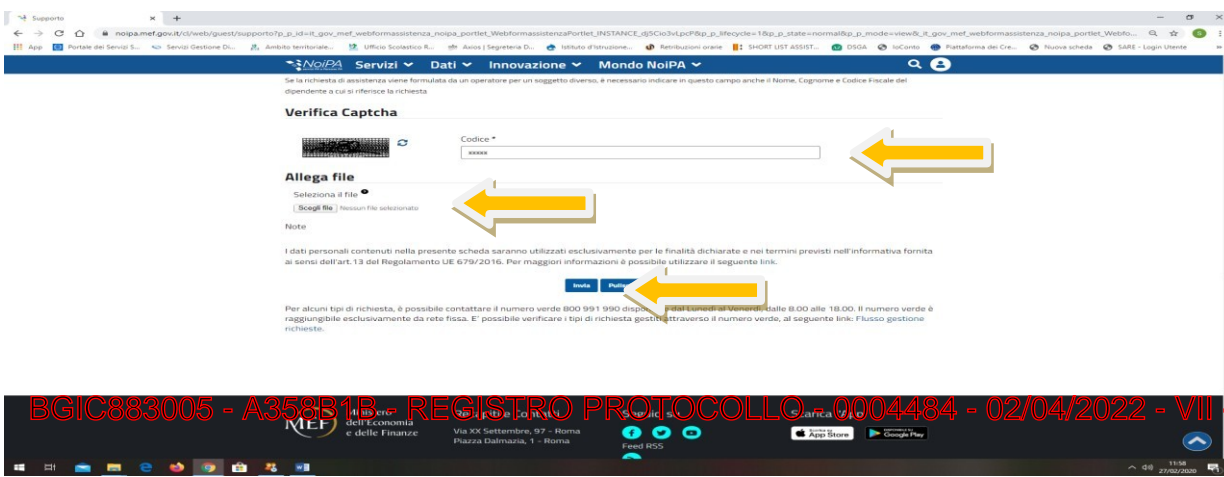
Supporto
noipa.mef.gov.it/cl/web/guest/supporto?p_p_id=it_gov_mef_webformassistenza_noipa_portlet_WebformassistenzaPortlet_INSTANCE_dj5Cio3vLpcP&p_p_lifecycle=1&p_p_state=normal&p_p_mode=view&_it_gov_mef_webformassistenza_noipa_portlet_Webfo...
App Portale dei Servizi S... Servizi Gestione Di... Ambito territoriale... Ufficio Scolastico R... Axios | Segreteria D... Istituto d'istruzione... Retribuzioni orarie SHORT LIST ASSIST... DSGA IoConto Piattaforma dei Cre... Nuova scheda SARE - Login Utente

NoiPA Servizi Dati Innovazione Mondo NoiPA

Se la richiesta di assistenza viene formulata da un operatore per un soggetto diverso, è necessario indicare in questo campo anche il Nome, Cognome e Codice Fiscale del dipendente a cui si riferisce la richiesta

Verifica Captcha

Codice *
xxxxx

Allega file

Seleziona il file
Scegli file Nessun file selezionato

Note

I dati personali contenuti nella presente scheda saranno utilizzati esclusivamente per le finalità dichiarate e nei termini previsti nell'informativa fornita ai sensi dell'art.13 del Regolamento UE 679/2016. Per maggiori informazioni è possibile utilizzare il seguente link.

Invia Pulisci

Per alcuni tipi di richiesta, è possibile contattare il numero verde 800 991 990 disponibile dal Lunedì al Venerdì, dalle 8.00 alle 18.00. Il numero verde è raggiungibile esclusivamente da rete fissa. E' possibile verificare i tipi di richiesta gestiti attraverso il numero verde, al seguente link: Flusso gestione richieste.

BGIC883005 - A358B1B - REGISTRO PROTOCOLLO - 0004484 - 02/04/2022 - VII

MEF Ministero dell'Economia e delle Finanze
Recapiti e Contatti
Via XX Settembre, 97 - Roma
Piazza Dalmazia, 1 - Roma
Social
Feed RSS
Scarica App
App Store
Google Play

11:58
27/02/2020